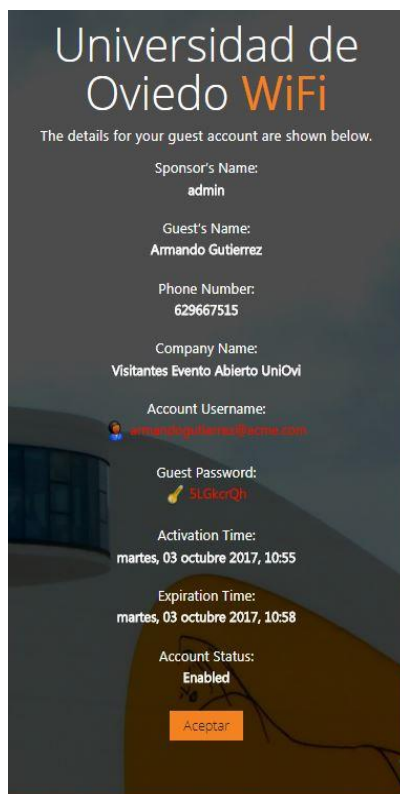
Universidad de Oviedo WiFi

The details for your guest account are shown below.

Sponsor's Name:
admin

Guest's Name:
Armando Gutierrez

Phone Number:
629667515

Company Name:
Visitantes Evento Abierto UniOvi

Account Username:
armandogutierrez@acme.com

Guest Password:
5LGkcrQh

Activation Time:
martes, 03 octubre 2017, 10:55

Expiration Time:
martes, 03 octubre 2017, 10:58

Account Status:
Enabled

Aceptar